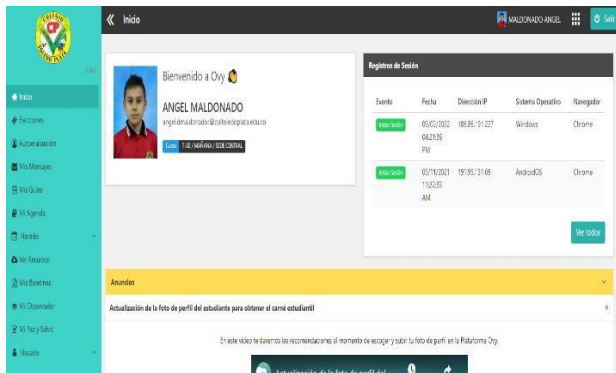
« Inicio

MALDONADO ANGEL

Sali

Inicio
Secciones
Autoevaluación
Mis Mensajes
Mis Guías
Mi Agenda
Horario
Ver Recursos
Mis Boletines
Mi Observador
Mi Paz y Salvo
Usuario

Bienvenido a Ovy

ANGEL MALDONADO

angel.dmaldonado@colelaplata.edu.co

Curso 7-01 / MAÑANA / SEDE CENTRAL

Registros de Sesión

| Evento | Fecha | Dirección IP | Sistema Operativo | Navegador |
|---|---|---|---|---|
| Iniciar Sesión | 05/02/2022 04:21:36 PM | 186.86.191.227 | Windows | Chrome |
| Iniciar Sesión | 01/11/2021 11:02:31 AM | 191.95.?31.69 | AndroidOS | Chrome |

Ver todos

Anuncios

Actualización de la foto de perfil del estudiante para obtener el carné estudiantil

En este video te daremos las recomendaciones al momento de escoger y subir tu foto de perfil en la Plataforma Ovy.

Actualización de la foto de perfil del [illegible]